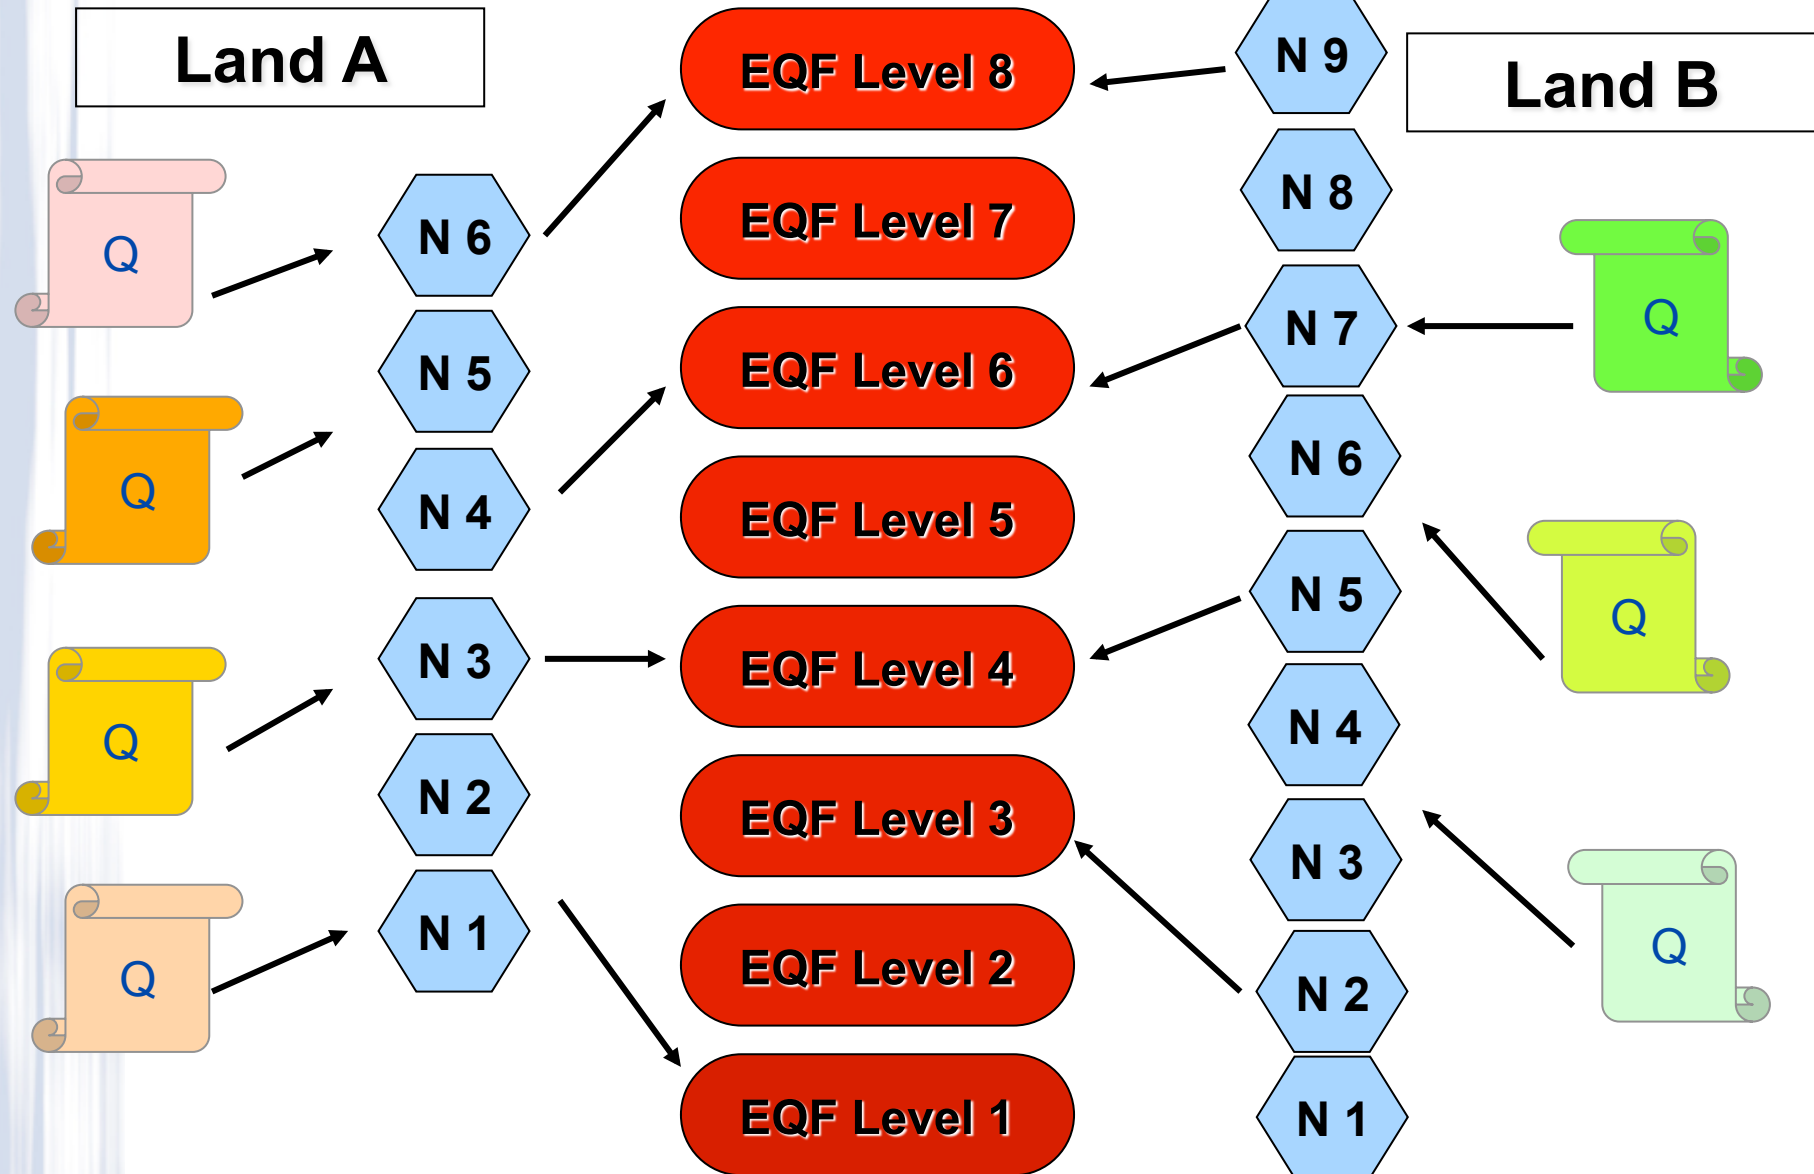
Land A

Q

Q

Q

Q

N 6

N 5

N 4

N 3

N 2

N 1

EQF Level 8

EQF Level 7

EQF Level 6

EQF Level 5

EQF Level 4

EQF Level 3

EQF Level 2

EQF Level 1

N 9

N 8

N 7

N 6

N 5

N 4

N 3

N 2

N 1

Land B

Q

Q

Q